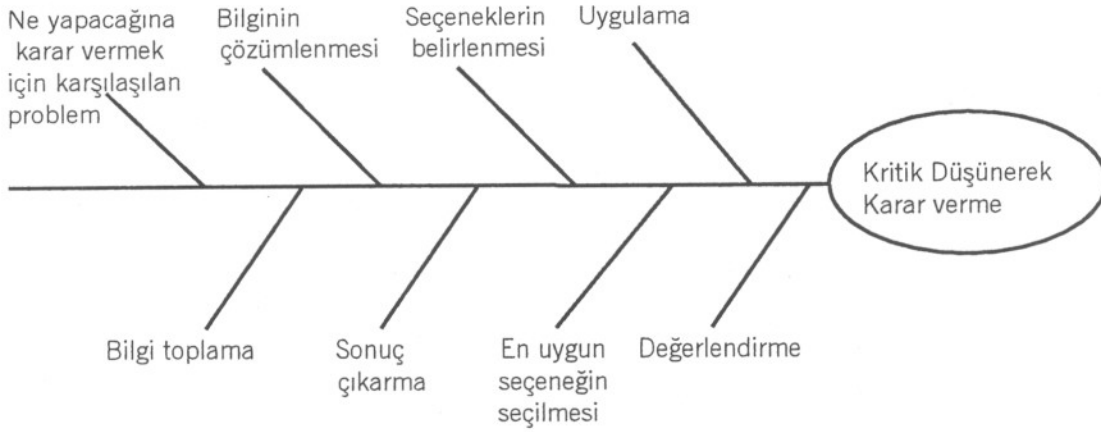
Ne yapacağına karar vermek için karşılaşılan problem

Bilginin çözümlenmesi

Seçeneklerin belirlenmesi

Uygulama

Kritik Düşünerek Karar verme

Bilgi toplama

Sonuç çıkarma

En uygun seçeneğin seçilmesi

Değerlendirme